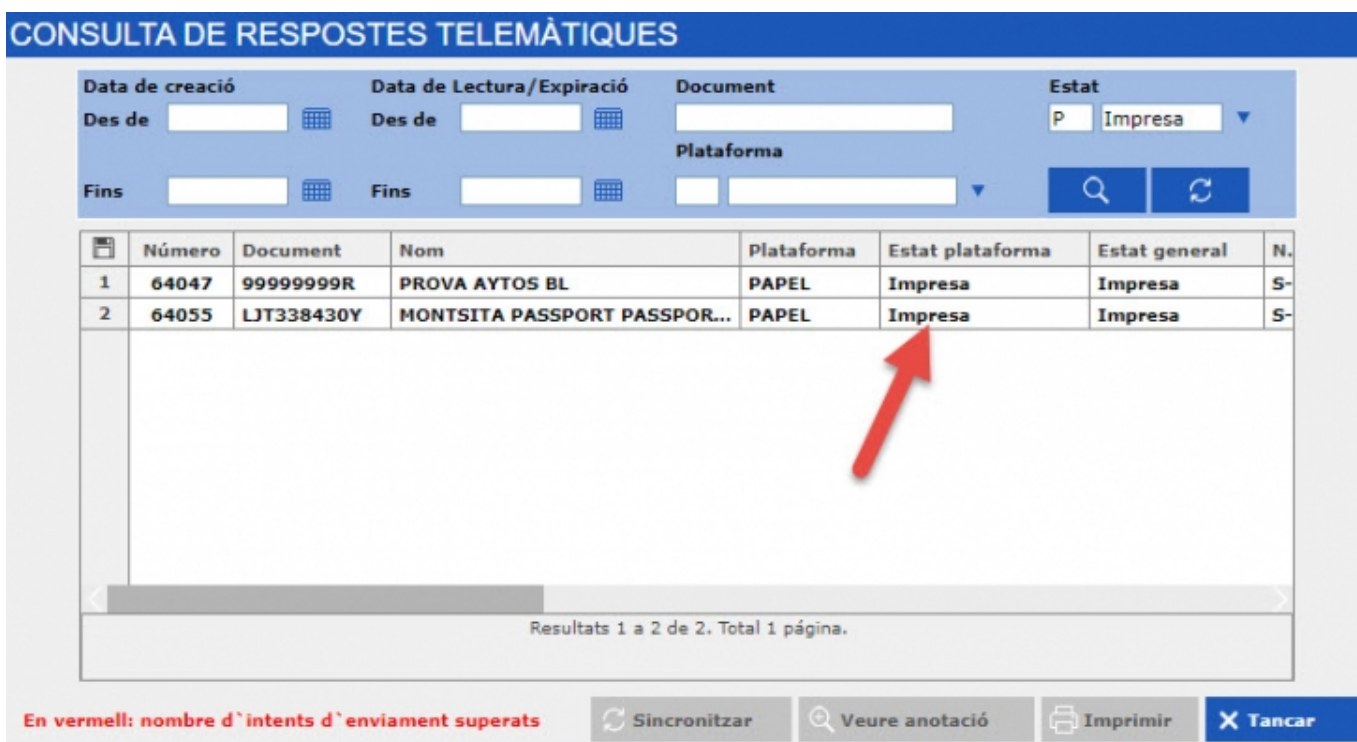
CONSULTA DE RESPOSTES TELEMÀTIQUES

Data de creació
Des de
Fins

Data de Lectura/Expiració
Des de
Fins

Document

Plataforma

Estat
P Impresa

|  | Número | Document | Nom | Plataforma | Estat plataforma | Estat general | N. |
|---|---|---|---|---|---|---|---|
| 1 | 64047 | 99999999R | PROVA AYTOS BL | PAPEL | Impresa | Impresa | S- |
| 2 | 64055 | LJT338430Y | MONTSITA PASSPORT PASSPOR... | PAPEL | Impresa | Impresa | S- |

Resultats 1 a 2 de 2. Total 1 página.

En vermell: nombre d`intents d`enviament superats

Sincronitzar
Veure anotació
Imprimir
Tancar